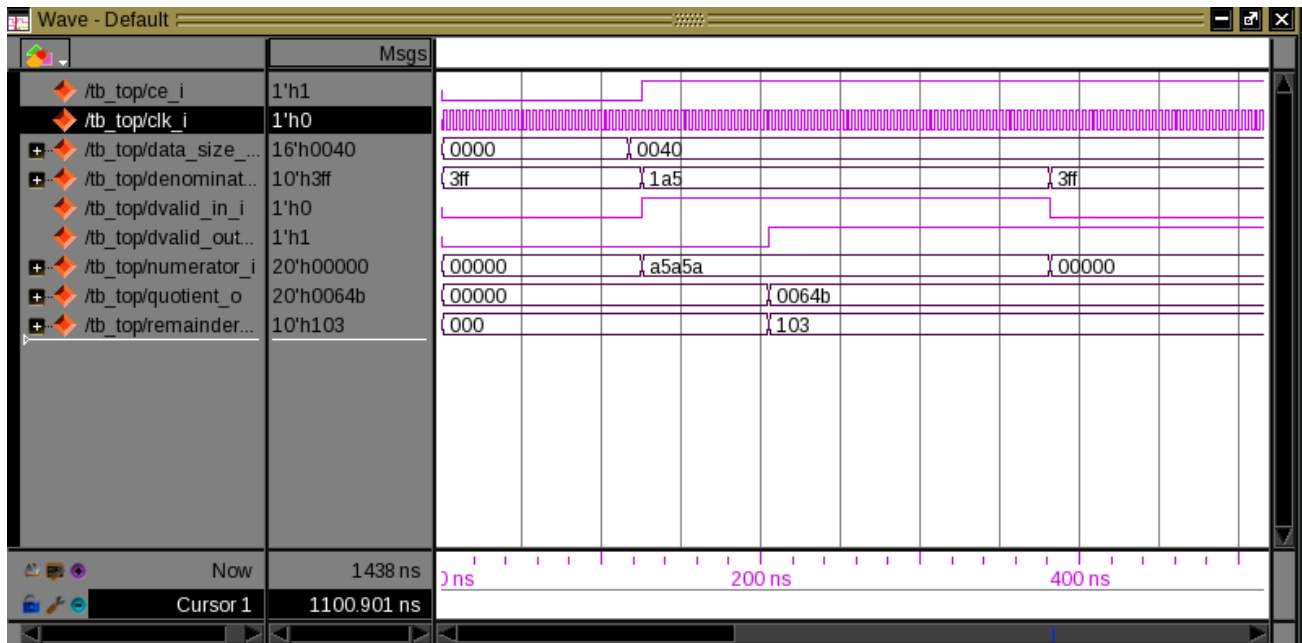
Wave - Default

Msgs

| Signal | Msgs |
|---|---|
| /tb_top/ce_i | 1'h1 |
| /tb_top/clk_i | 1'h0 |
| /tb_top/data_size_... | 16'h0040 |
| /tb_top/denominat... | 10'h3ff |
| /tb_top/dvalid_in_i | 1'h0 |
| /tb_top/dvalid_out... | 1'h1 |
| /tb_top/numerator_i | 20'h00000 |
| /tb_top/quotient_o | 20'h0064b |
| /tb_top/remainder... | 10'h103 |

0000 0040
3ff 1a5 3ff
00000 a5a5a 00000
00000 0064b
000 103

Now 1438 ns
Cursor 1 1100.901 ns

) ns 200 ns 400 ns